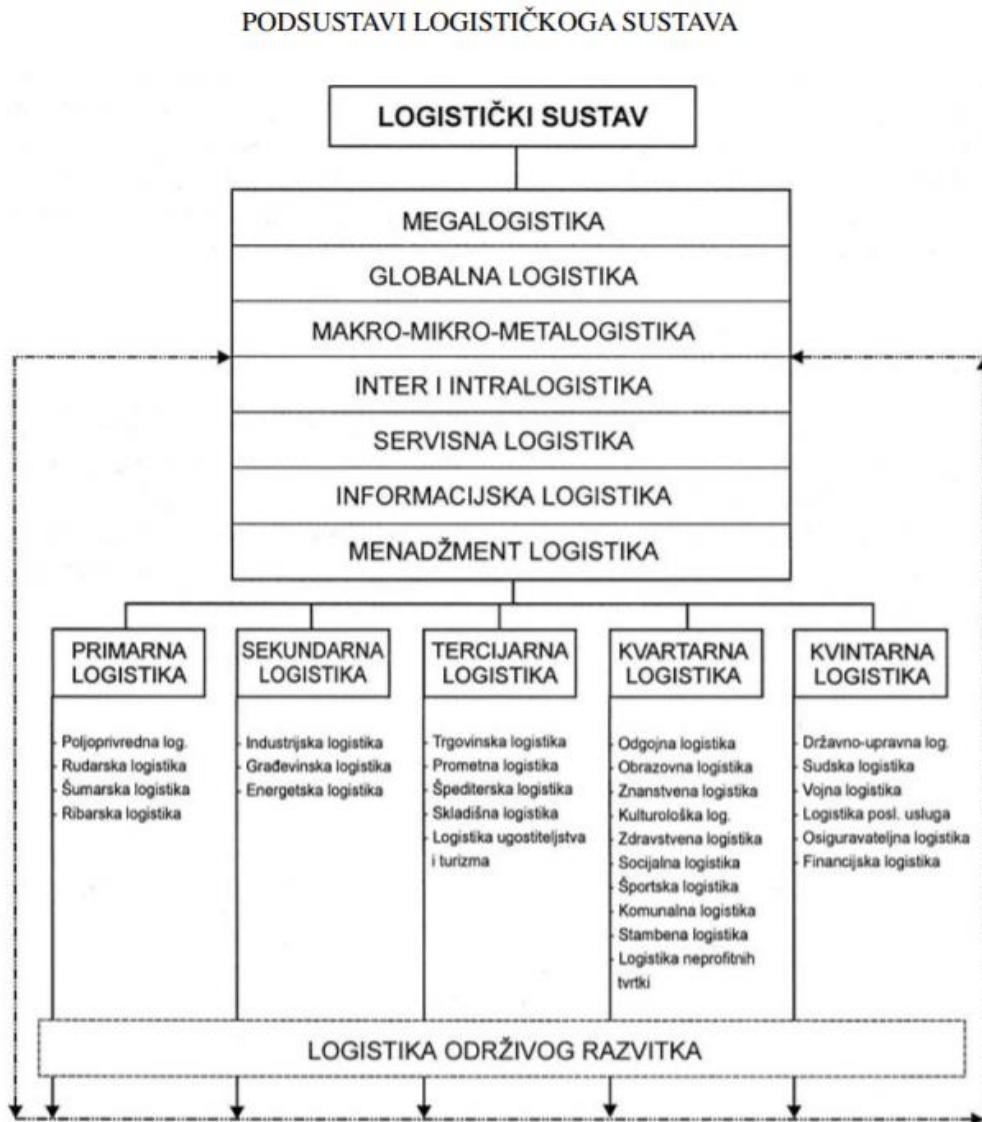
PODSUSTAVI LOGISTIČKOGA SUSTAVA

LOGISTIČKI SUSTAV

MEGALOGISTIKA
GLOBALNA LOGISTIKA
MAKRO-MIKRO-METALOGISTIKA
INTER I INTRALOGISTIKA
SERVISNA LOGISTIKA
INFORMACIJSKA LOGISTIKA
MENADŽMENT LOGISTIKA

PRIMARNA LOGISTIKA
Poljoprivredna log.
Rudarska logistika
Šumarska logistika
Ribarska logistika

SEKUNDARNA LOGISTIKA
Industrijska logistika
Građevinska logistika
Energetska logistika

TERCIJARNA LOGISTIKA
Trgovinska logistika
Prometna logistika
Špediterska logistika
Skladišna logistika
Logistika ugostiteljstva i turizma

KVARTARNA LOGISTIKA
Odgojna logistika
Obrazovna logistika
Znanstvena logistika
Kulturološka log.
Zdravstvena logistika
Socijalna logistika
Športska logistika
Komunalna logistika
Stambena logistika
Logistika neprofitnih tvrtki

KVINTARNA LOGISTIKA
Državno-upravna log.
Sudska logistika
Vojna logistika
Logistika posl. usluga
Osiguravateljna logistika
Financijska logistika

LOGISTIKA ODRŽIVOG RAZVITKA